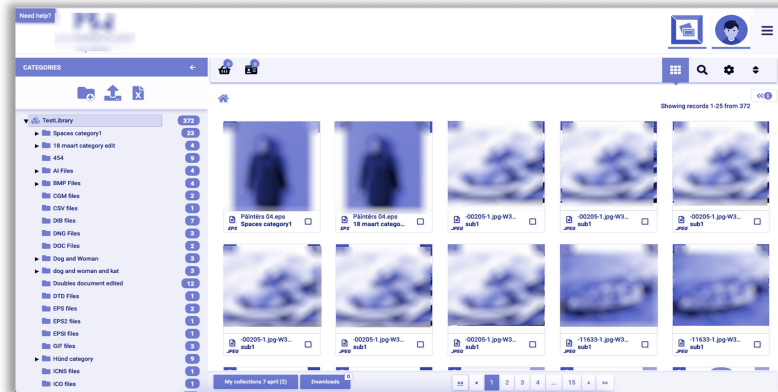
Need help?

CATEGORIES

TestLibrary 372
Spaces category1 23
18 maart category edit 4
454 9
AI Files 4
BMP Files 4
CGM files 2
CSV files 1
DIB files 7
DNG Files 3
DOC Files 2
Dog and Woman 3
dog and woman and kat 3
Doubles document edited 12
DTD Files 1
EPS files 2
EPS2 files 1
EPSI files 1
GIF files 3
Hünd category 9
ICNS files 1
ICO files 1

0 0

Showing records 1-25 from 372

Päintërs 04.eps
Spaces category1

Päintërs 04.eps
18 maart catego...

-00205-1.jpg-W3...
sub1

-00205-1.jpg-W3...
sub1

-00205-1.jpg-W3...
sub1

-00205-1.jpg-W3...
sub1

-00205-1.jpg-W3...
sub1

-00205-1.jpg-W3...
sub1

-11633-1.jpg-W3...
sub1

-11633-1.jpg-W3...
sub1

My collections 7 april (2)
Downloads 0

« ‹ 1 2 3 4 ... 15 › »